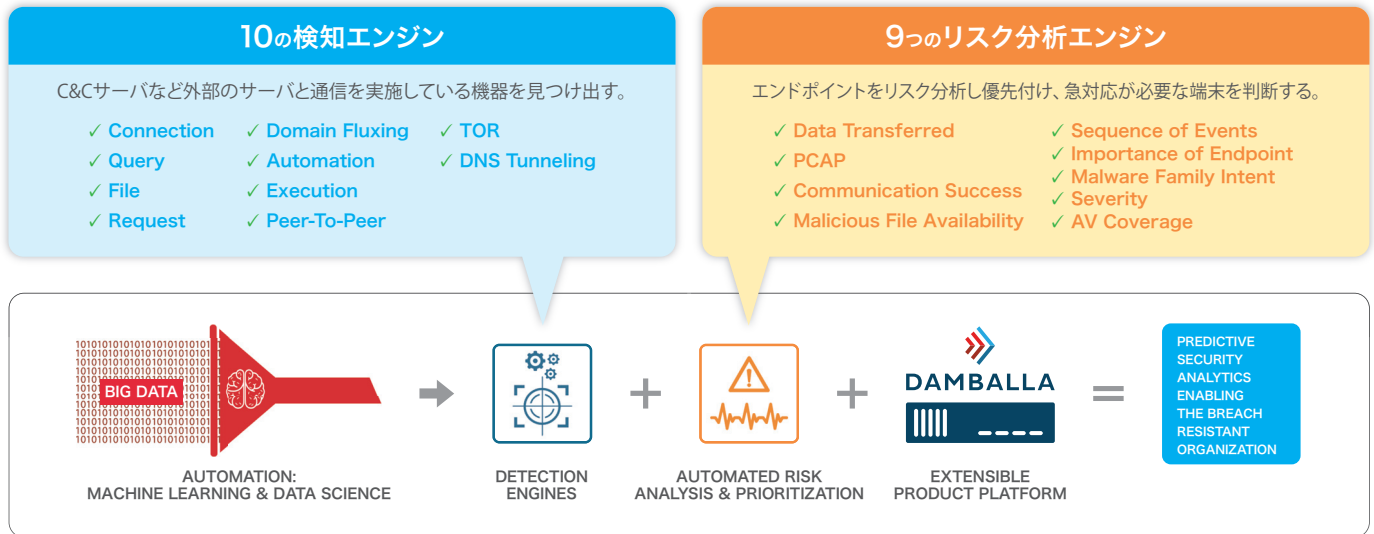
10の検知エンジン

C&Cサーバなど外部のサーバと通信を実施している機器を見つけ出す。

✓ Connection
✓ Query
✓ File
✓ Request
✓ Domain Fluxing
✓ Automation
✓ Execution
✓ Peer-To-Peer
✓ TOR
✓ DNS Tunneling

9つのリスク分析エンジン

エンドポイントをリスク分析し優先付け、急対応が必要な端末を判断する。

✓ Data Transferred
✓ PCAP
✓ Communication Success
✓ Malicious File Availability
✓ Sequence of Events
✓ Importance of Endpoint
✓ Malware Family Intent
✓ Severity
✓ AV Coverage

BIG DATA

AUTOMATION:
MACHINE LEARNING & DATA SCIENCE

DETECTION
ENGINES

+

AUTOMATED RISK
ANALYSIS & PRIORITIZATION

+

DAMBALLA

EXTENSIBLE
PRODUCT PLATFORM

=

PREDICTIVE SECURITY ANALYTICS ENABLING THE BREACH RESISTANT ORGANIZATION